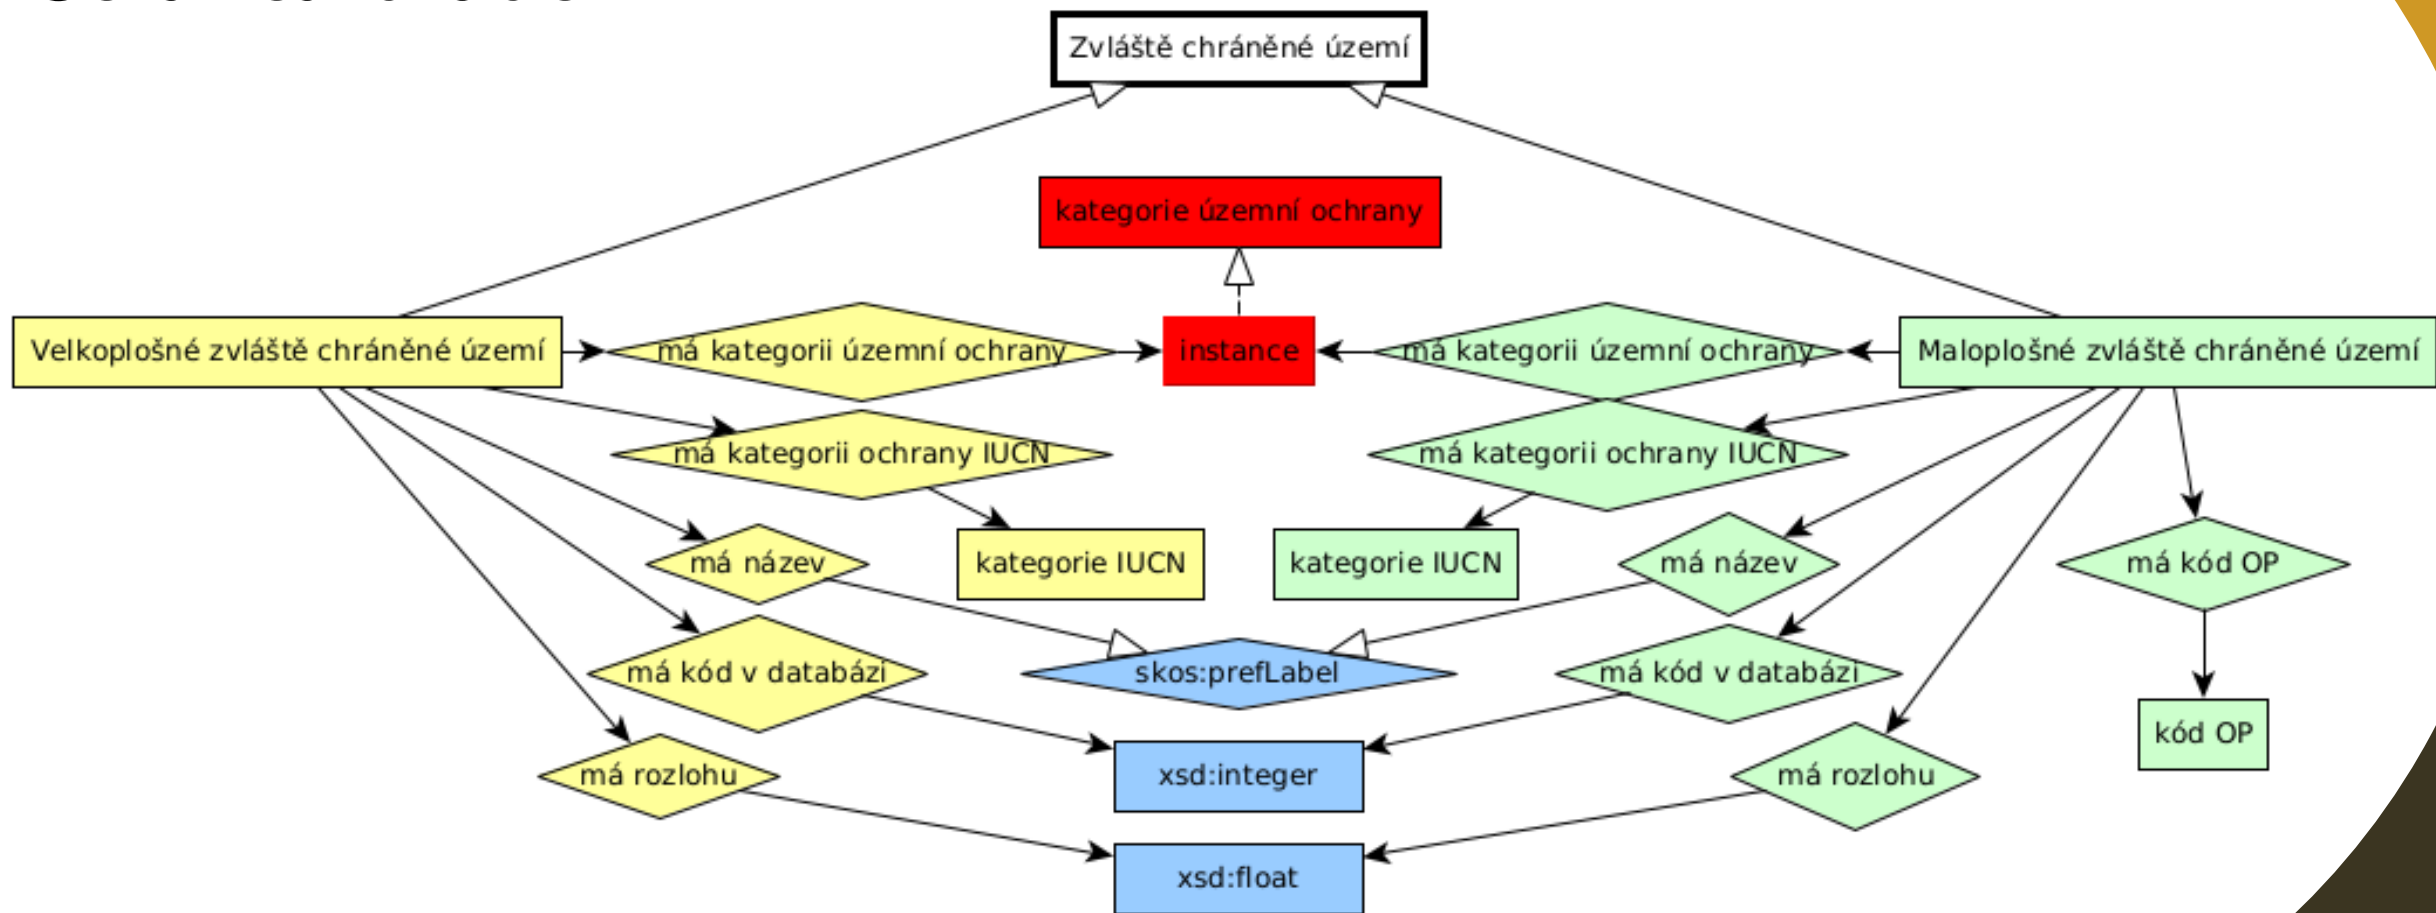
Zvláště chráněné území

kategorie územní ochrany

Velkoplošné zvláště chráněné území

má kategorii územní ochrany

instance

má kategorii územní ochrany

Maloplošné zvláště chráněné území

má kategorii ochrany IUCN

má kategorii ochrany IUCN

má název

kategorie IUCN

kategorie IUCN

má název

má kód OP

má kód v databázi

skos:prefLabel

má kód v databázi

kód OP

má rozlohu

xsd:integer

má rozlohu

xsd:float